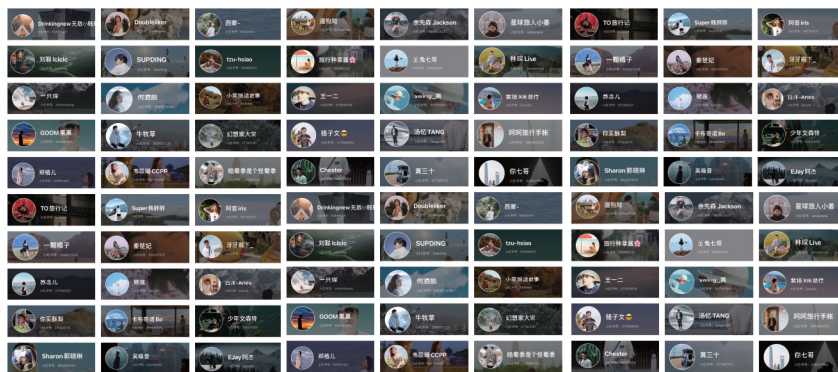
Drinkingnew 无敌小鲜
Doubleliker
西蒙-
溜狗陶
余先森 Jackson
星球旅人小姜
TO 旅行记
Super 韩胖胖
阿音 iris

刘聪 lclclc
SUPDING
tzu-hsiao
旅行钟意酱
王兔七哥
林琛 Live
一颗橘子
秦楚妃
牙牙殿下

一只猫
何酒酿
小薇旅途故事
王一二
sweny_黄
繁络 kk 旅行
苏念儿
繁缕
日木-Ares

GOOM 果果
牛牧草
幻想家大宋
猫子文
汤伦 TANG
阿阿旅行手帐
你买鲜鲜
卡布奇诺 Bo
少年文森特

祁临儿
韦忠璐 CCPP
超着喜欢个怪着泰
Chester
黄三十
你七哥
Sharon 郭晓琳
吴缘音
EJay 阿杰

TO 旅行记
Super 韩胖胖
阿音 iris
Drinkingnew 无敌小鲜
Doubleliker
西蒙-
溜狗陶
余先森 Jackson
星球旅人小姜

一颗橘子
秦楚妃
牙牙殿下
刘聪 lclclc
SUPDING
tzu-hsiao
旅行钟意酱
王兔七哥
林琛 Live

苏念儿
繁缕
日木-Ares
一只猫
何酒酿
小薇旅途故事
王一二
sweny_黄
繁络 kk 旅行

你买鲜鲜
卡布奇诺 Bo
少年文森特
GOOM 果果
牛牧草
幻想家大宋
猫子文
汤伦 TANG
阿阿旅行手帐

Sharon 郭晓琳
吴缘音
EJay 阿杰
祁临儿
韦忠璐 CCPP
超着喜欢个怪着泰
Chester
黄三十
你七哥